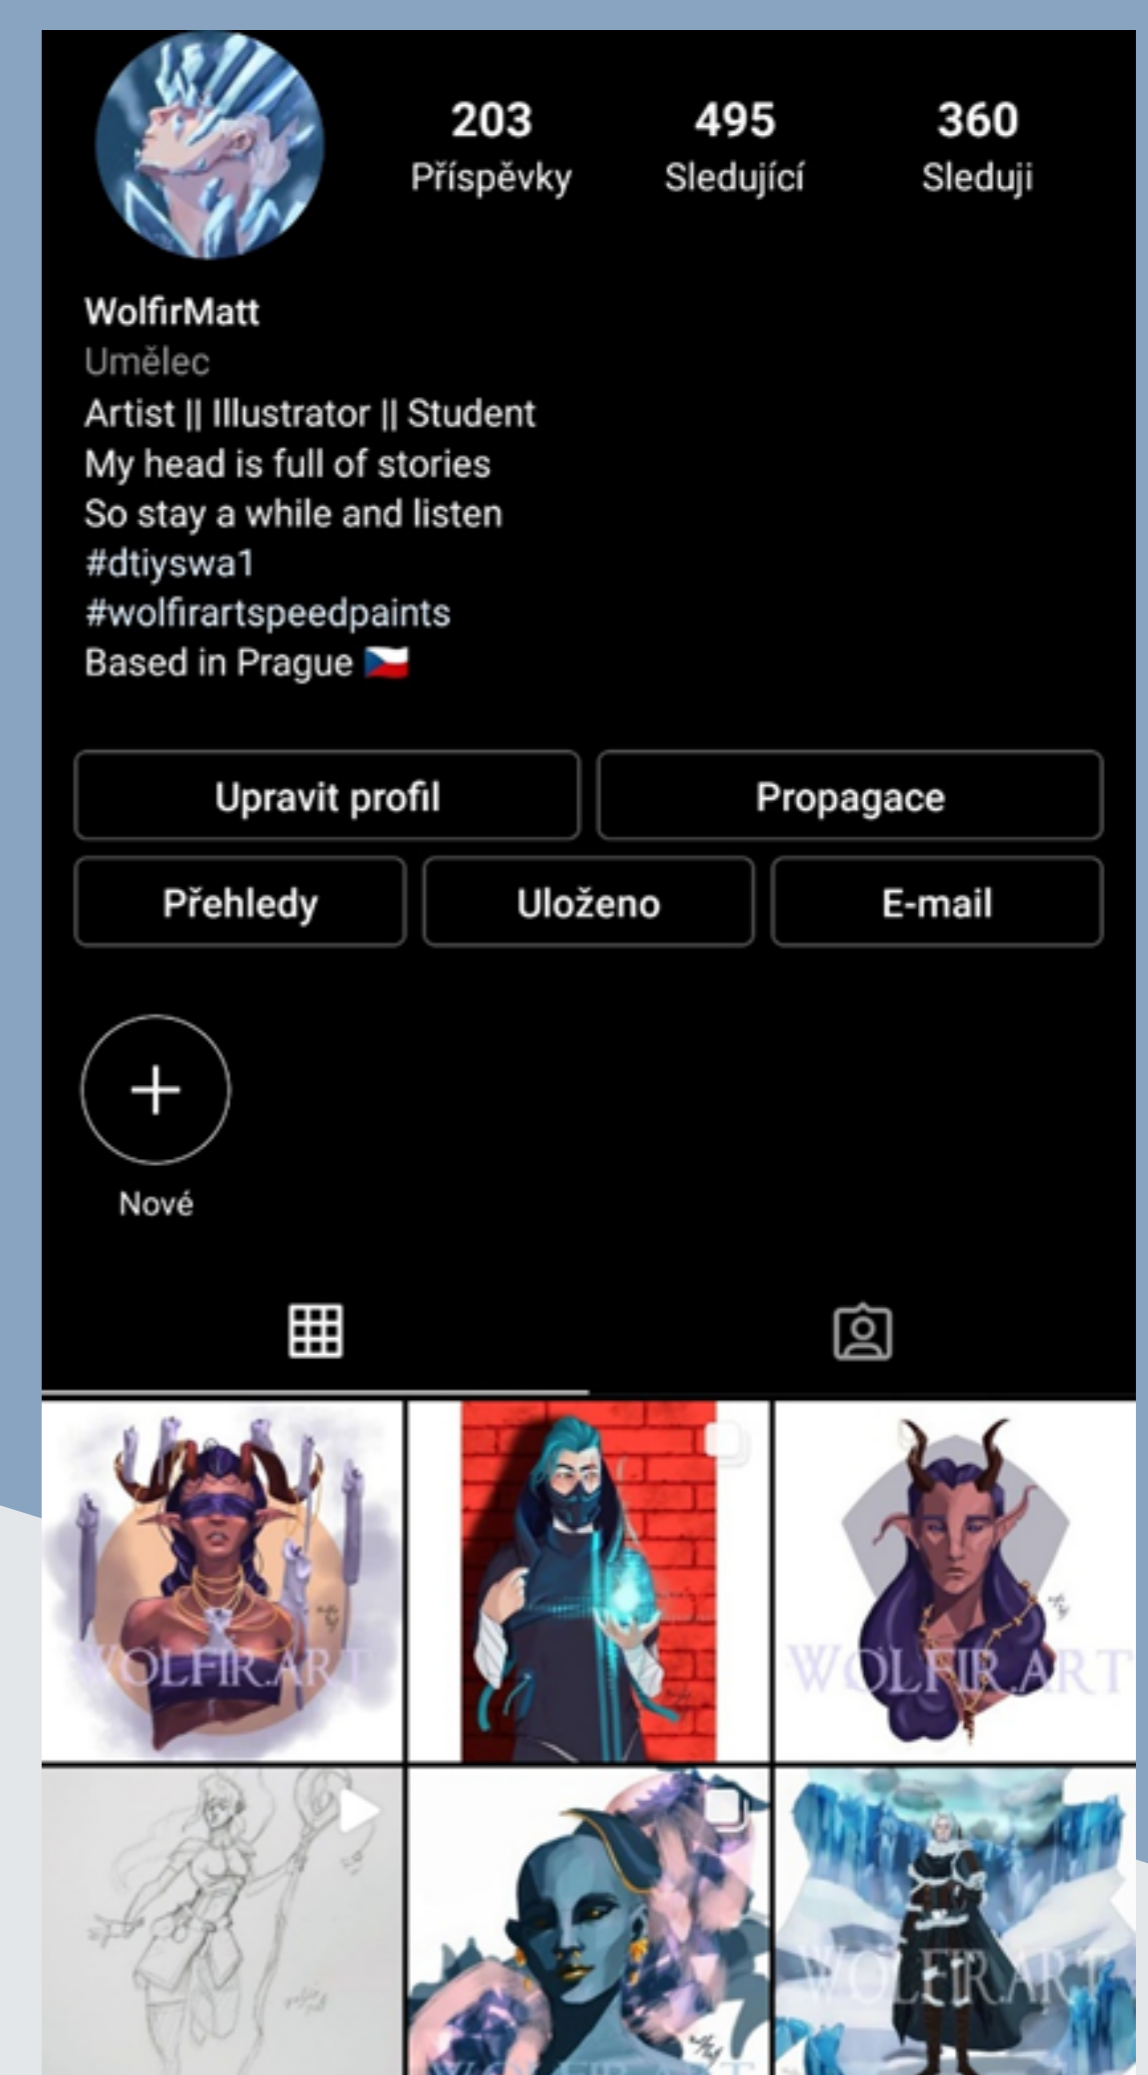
203
Příspěvky

495
Sledující

360
Sleduji

WolfirMatt
Umělec
Artist || Illustrator || Student
My head is full of stories
So stay a while and listen
#dtiyswa1
#wolfirartspeedpaints
Based in Prague 🇨🇿

Upravit profil | Propagace
Přehledy | Uloženo | E-mail

+
Nové

WOLFIR.ART

WOLFIR.ART

WOLFIR.ART